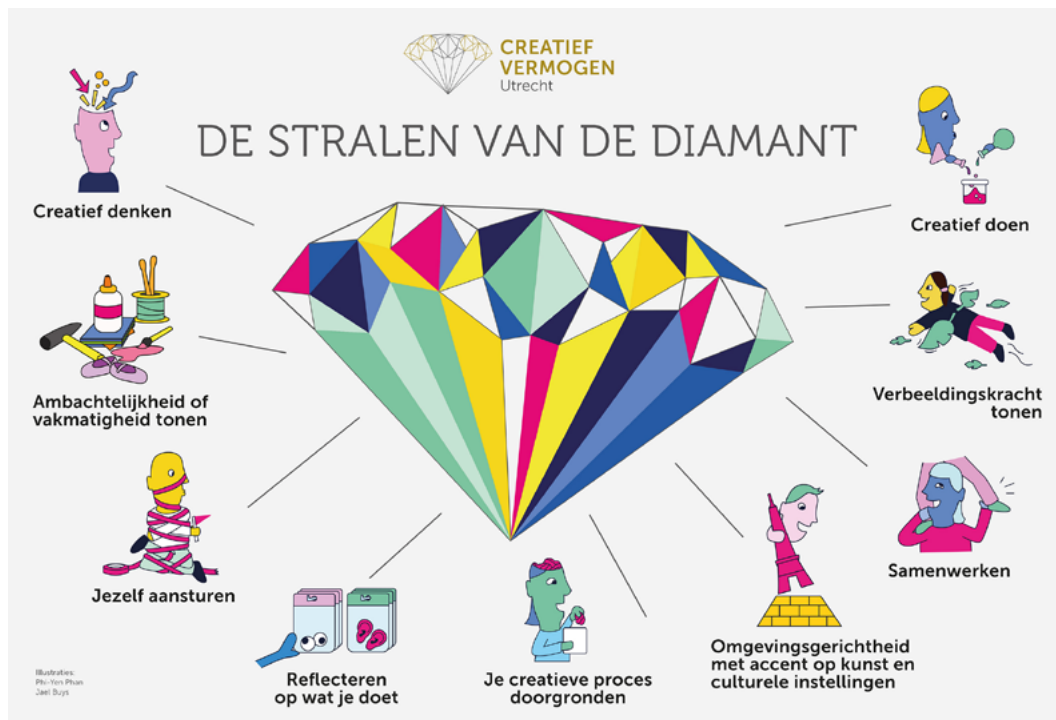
CREATIEF VERMOGEN Utrecht

DE STRALEN VAN DE DIAMANT

Creatief denken

Ambachtelijkheid of vakmatigheid tonen

Jezelf aansturen

Reflecteren op wat je doet

Je creatieve proces doorgronden

Omgevingsgerichtheid met accent op kunst en culturele instellingen

Samenwerken

Verbeeldingskracht tonen

Creatief doen

Illustraties: Phi-Yen Phan Jael Buys